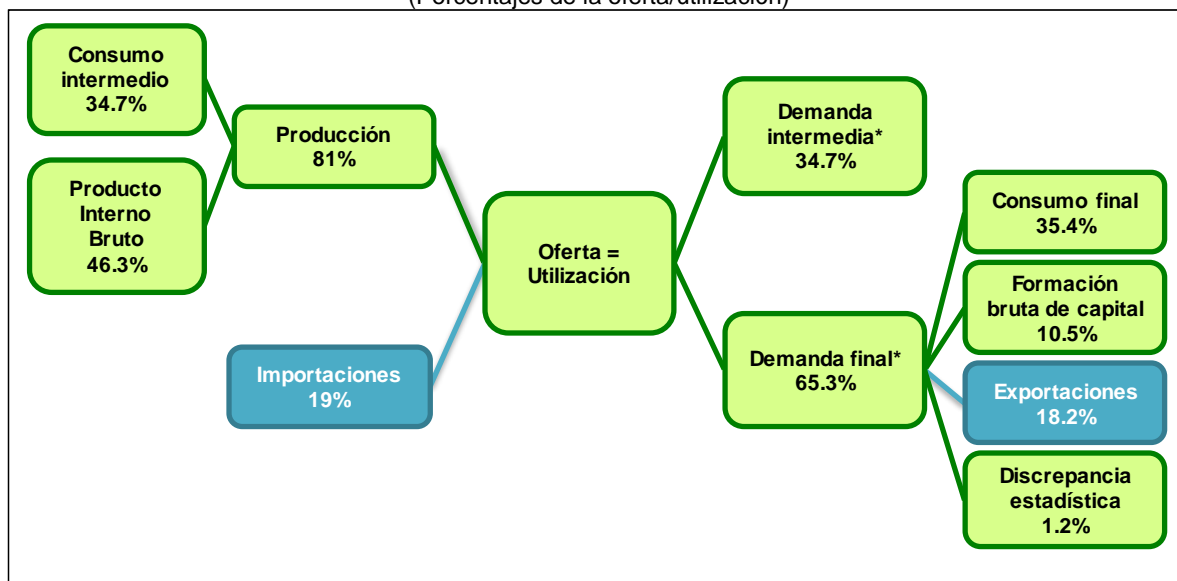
(Porcentajes de la oferta/utilización)

Consumo intermedio 34.7%

Producto Interno Bruto 46.3%

Producción 81%

Importaciones 19%

Oferta = Utilización

Demanda intermedia* 34.7%

Demanda final* 65.3%

Consumo final 35.4%

Formación bruta de capital 10.5%

Exportaciones 18.2%

Discrepancia estadística 1.2%